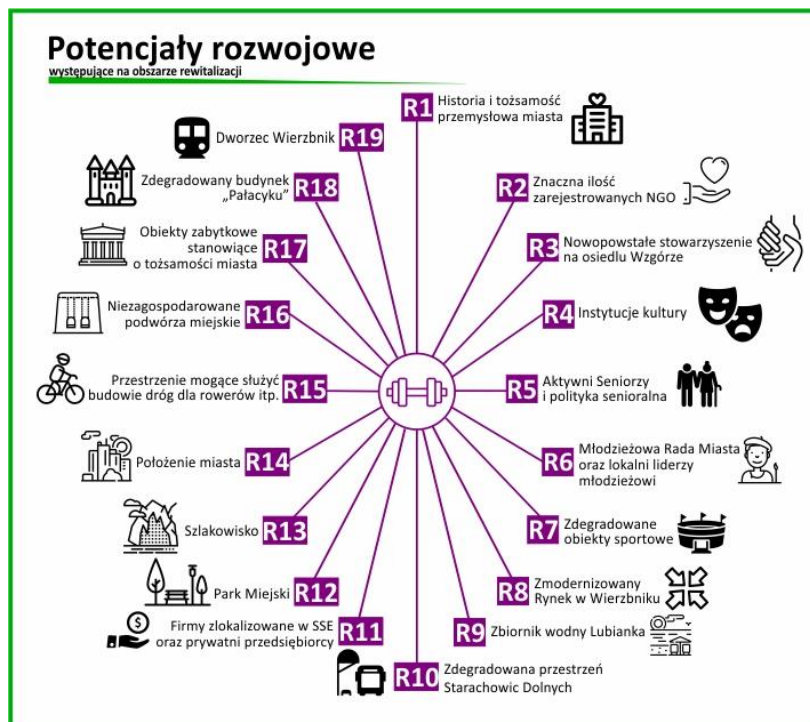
Potencjały rozwojowe
występujące na obszarze rewitalizacji

R1 Historia i tożsamość przemysłowa miasta

R2 Znaczna ilość zarejestrowanych NGO

R3 Nowopowstałe stowarzyszenie na osiedlu Wzgórze

R4 Instytucje kultury

R5 Aktywni Seniorzy i polityka senioralna

R6 Młodzieżowa Rada Miasta oraz lokalni liderzy młodzieżowi

R7 Zdegradowane obiekty sportowe

R8 Zmodernizowany Rynek w Wierzbniku

R9 Zbiornik wodny Lubianka

R10 Zdegradowana przestrzeń Starachowic Dolnych

R11 Firmy zlokalizowane w SSE oraz prywatni przedsiębiorcy

R12 Park Miejski

R13 Szlakowisko

R14 Położenie miasta

R15 Przestrzenie mogące służyć budowie dróg dla rowerów itp.

R16 Niezagospodarowane podwórza miejskie

R17 Obiekty zabytkowe stanowiące o tożsamości miasta

R18 Zdegradowany budynek „Pałacyku"

R19 Dworzec Wierzbnik